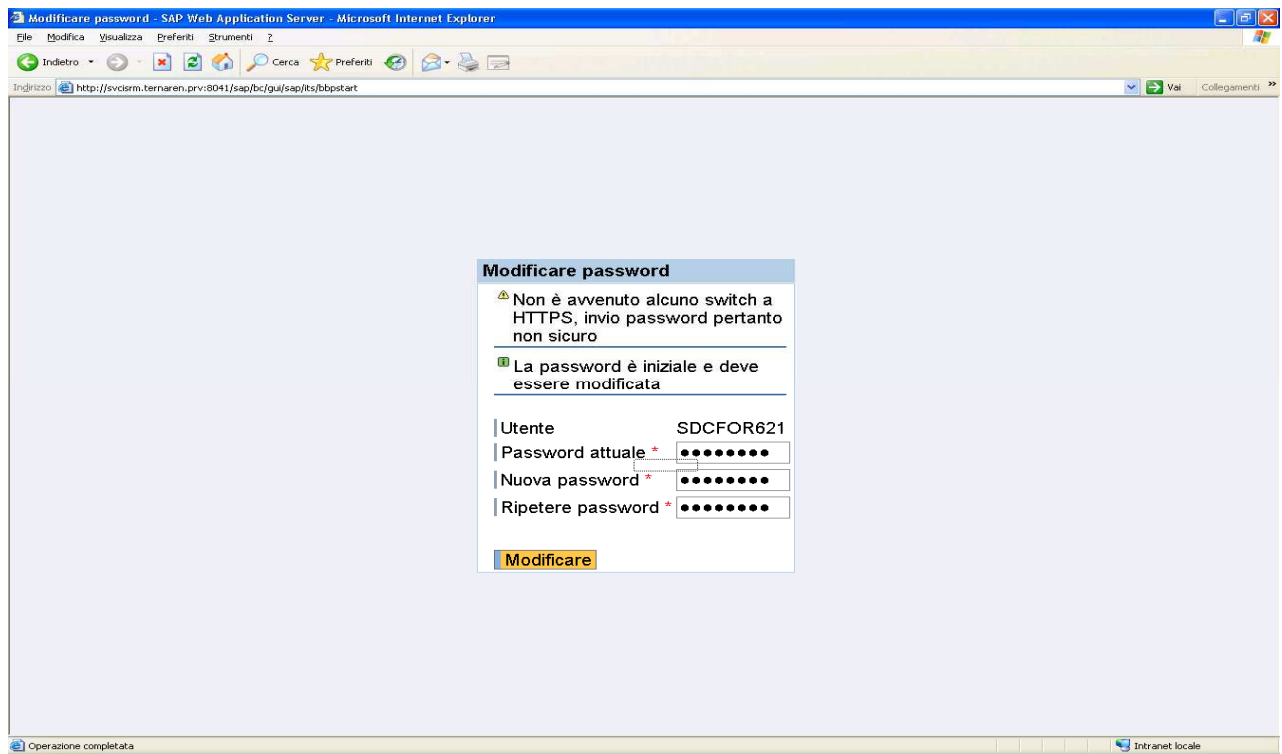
Modificare password - SAP Web Application Server - Microsoft Internet Explorer

File Modifica Visualizza Preferiti Strumenti ?

Indietro Cerca Preferiti

Indirizzo http://svcisrm.ternaren.prv:8041/sap/bc/gui/sap/its/bbpstart

Vai Collegamenti »

Modificare password

Non è avvenuto alcuno switch a HTTPS, invio password pertanto non sicuro

La password è iniziale e deve essere modificata

Utente SDCFOR621

Password attuale * ••••••••

Nuova password * ••••••••

Ripetere password * ••••••••

Modificare

Operazione completata

Intranet locale